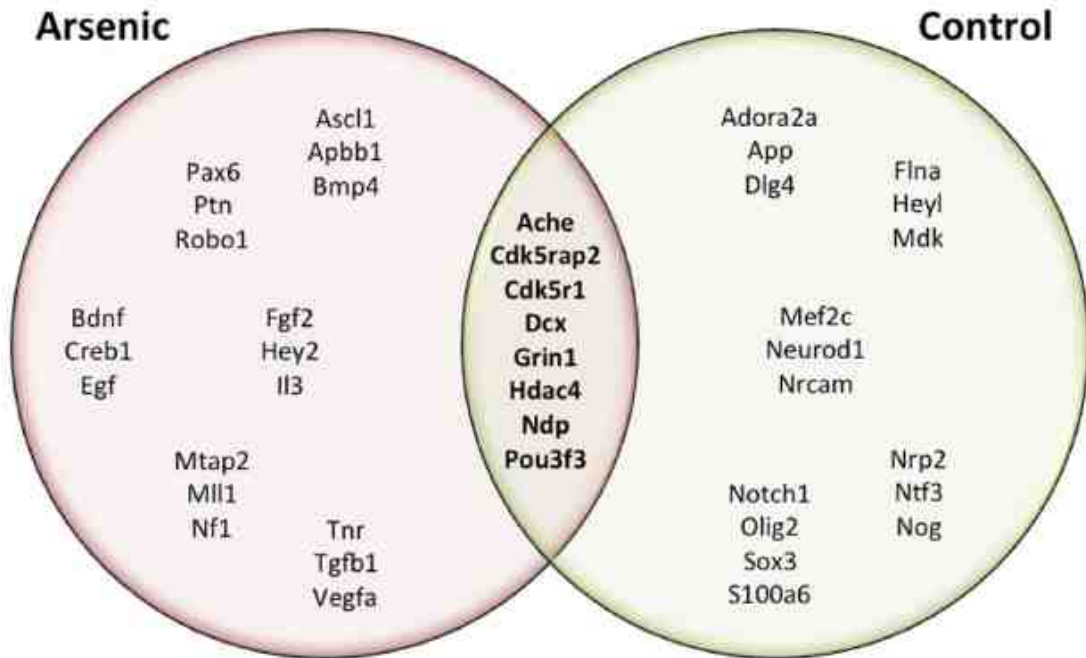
Arsenic

Control

Ascl1
Apbb1
Bmp4

Pax6
Ptn
Robo1

Bdnf
Creb1
Egf

Fgf2
Hey2
Il3

Mtap2
Mll1
Nf1

Tnr
Tgfb1
Vegfa

Ache
Cdk5rap2
Cdk5r1
Dcx
Grin1
Hdac4
Ndp
Pou3f3

Adora2a
App
Dlg4

Flna
Heyl
Mdk

Mef2c
Neurod1
Nrcam

Nrp2
Ntf3
Nog

Notch1
Olig2
Sox3
S100a6